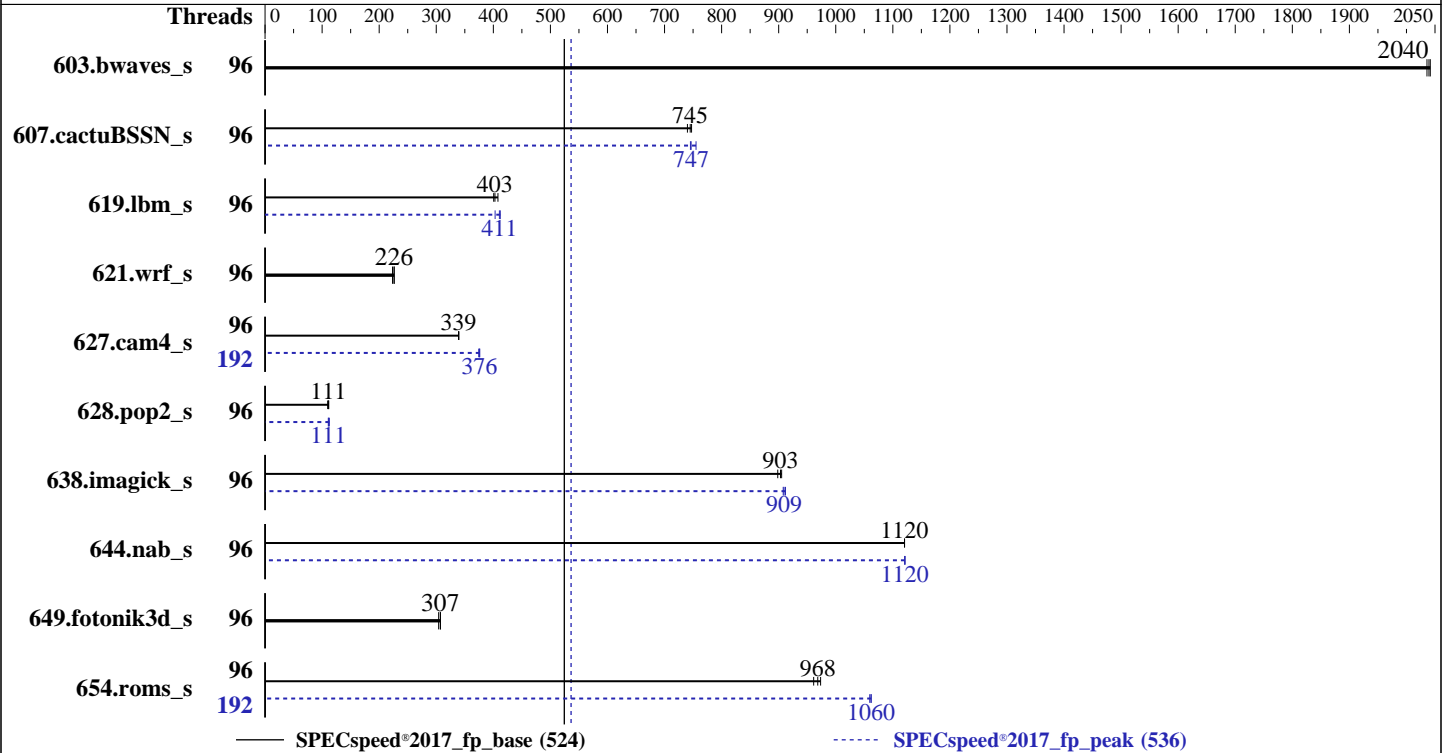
Threads 0 100 200 300 400 500 600 700 800 900 1000 1100 1200 1300 1400 1500 1600 1700 1800 1900 2050

603.bwaves_s 96 2040

607.cactuBSSN_s 96 745 747

619.lbm_s 96 403 411

621.wrf_s 96 226

627.cam4_s 96 192 339 376

628.pop2_s 96 111 111

638.imagick_s 96 903 909

644.nab_s 96 1120 1120

649.fotonik3d_s 96 307

654.roms_s 96 192 968 1060

SPECspeed®2017_fp_base (524)
SPECspeed®2017_fp_peak (536)